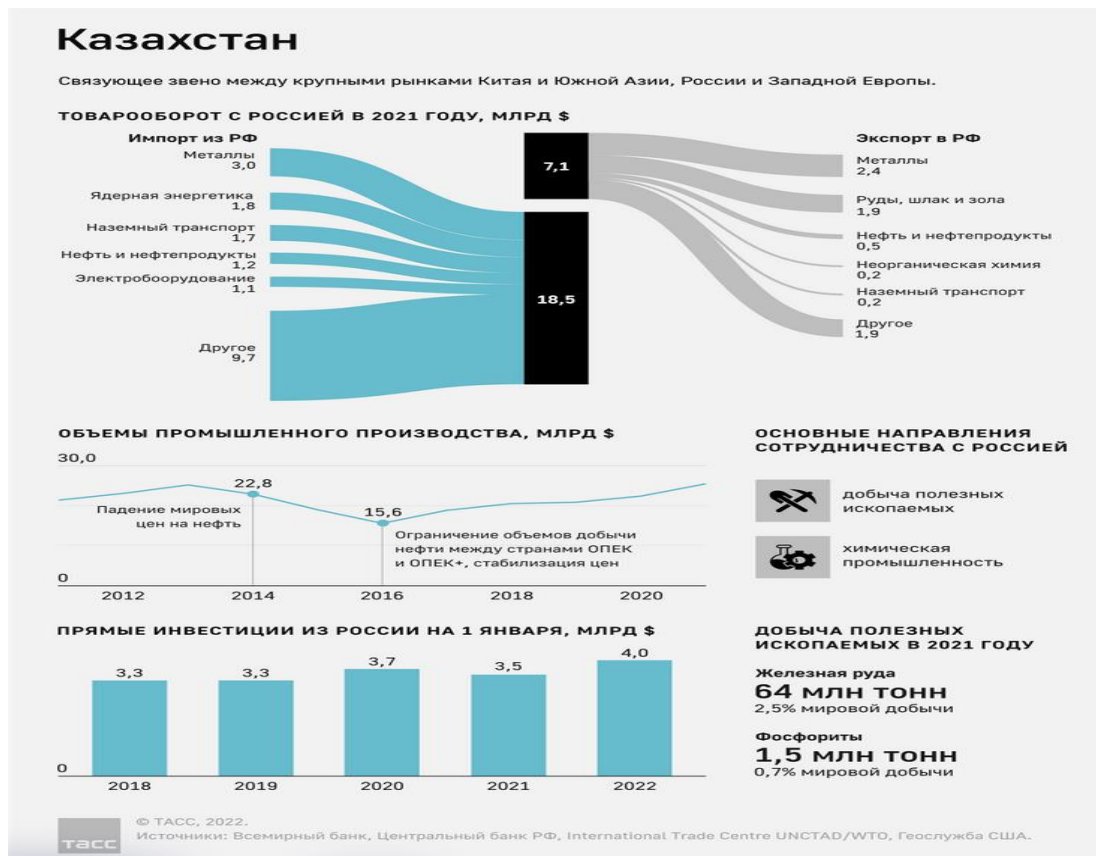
Казахстан

Связующее звено между крупными рынками Китая и Южной Азии, России и Западной Европы.

ТОВАРООБОРОТ С РОССИЕЙ В 2021 ГОДУ, МЛРД $

Импорт из РФ

Металлы
3,0

Ядерная энергетика
1,8

Наземный транспорт
1,7

Нефть и нефтепродукты
1,2

Электробоорудование
1,1

Другое
9,7

7,1

18,5

Экспорт в РФ

Металлы
2,4

Руды, шлак и зола
1,9

Нефть и нефтепродукты
0,5

Неорганическая химия
0,2

Наземный транспорт
0,2

Другое
1,9

ОБЪЕМЫ ПРОМЫШЛЕННОГО ПРОИЗВОДСТВА, МЛРД $

30,0

22,8

Падение мировых цен на нефть

15,6

Ограничение объемов добычи нефти между странами ОПЕК и ОПЕК+, стабилизация цен

0

2012
2014
2016
2018
2020

ОСНОВНЫЕ НАПРАВЛЕНИЯ СОТРУДНИЧЕСТВА С РОССИЕЙ

добыча полезных ископаемых

химическая промышленность

ПРЯМЫЕ ИНВЕСТИЦИИ ИЗ РОССИИ НА 1 ЯНВАРЯ, МЛРД $

3,3
3,3
3,7
3,5
4,0

0

2018
2019
2020
2021
2022

ДОБЫЧА ПОЛЕЗНЫХ ИСКОПАЕМЫХ В 2021 ГОДУ

Железная руда
64 млн тонн
2,5% мировой добычи

Фосфориты
1,5 млн тонн
0,7% мировой добычи

© ТАСС, 2022.
Источники: Всемирный банк, Центральный банк РФ, International Trade Centre UNCTAD/WTO, Геослужба США.

ТАСС